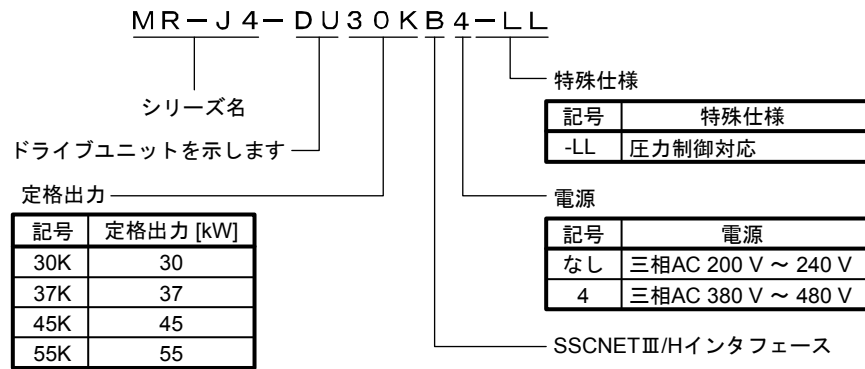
MR－J4－DU30KB4－LL

特殊仕様

| 記号 | 特殊仕様 |
|---|---|
| -LL | 圧力制御対応 |

シリーズ名

ドライブユニットを示します

定格出力

| 記号 | 定格出力 [kW] |
|---|---|
| 30K | 30 |
| 37K | 37 |
| 45K | 45 |
| 55K | 55 |

電源

| 記号 | 電源 |
|---|---|
| なし | 三相AC 200 V ～ 240 V |
| 4 | 三相AC 380 V ～ 480 V |

SSCNETⅢ/Hインタフェース